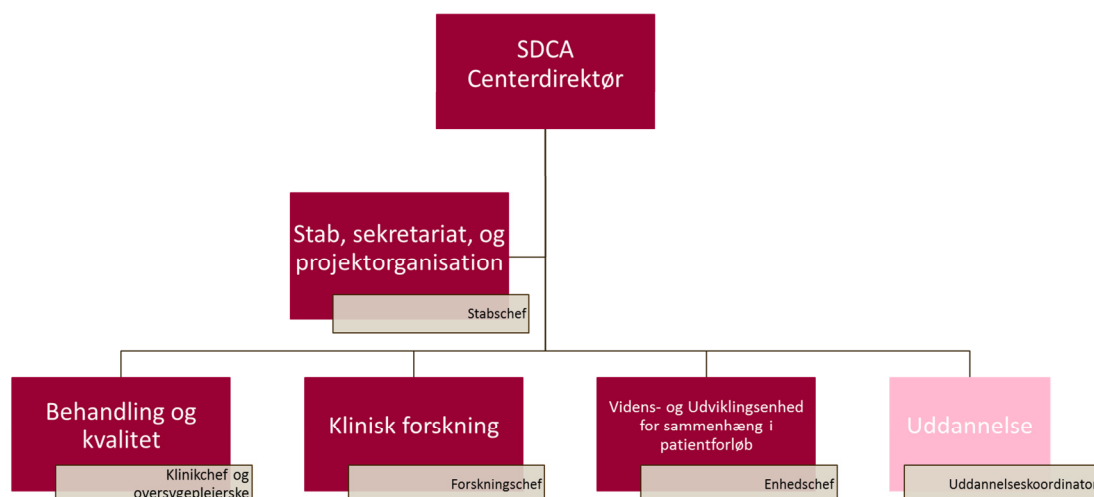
SDCA
Centerdirektør

Stab, sekretariat, og projektorganisation

Stabschef

Behandling og kvalitet

Klinikchef og oversygeplejerske

Klinisk forskning

Forskningschef

Videns- og Udviklingsenhed for sammenhæng i patientforløb

Enhedschef

Uddannelse

Uddannelseskoordinator